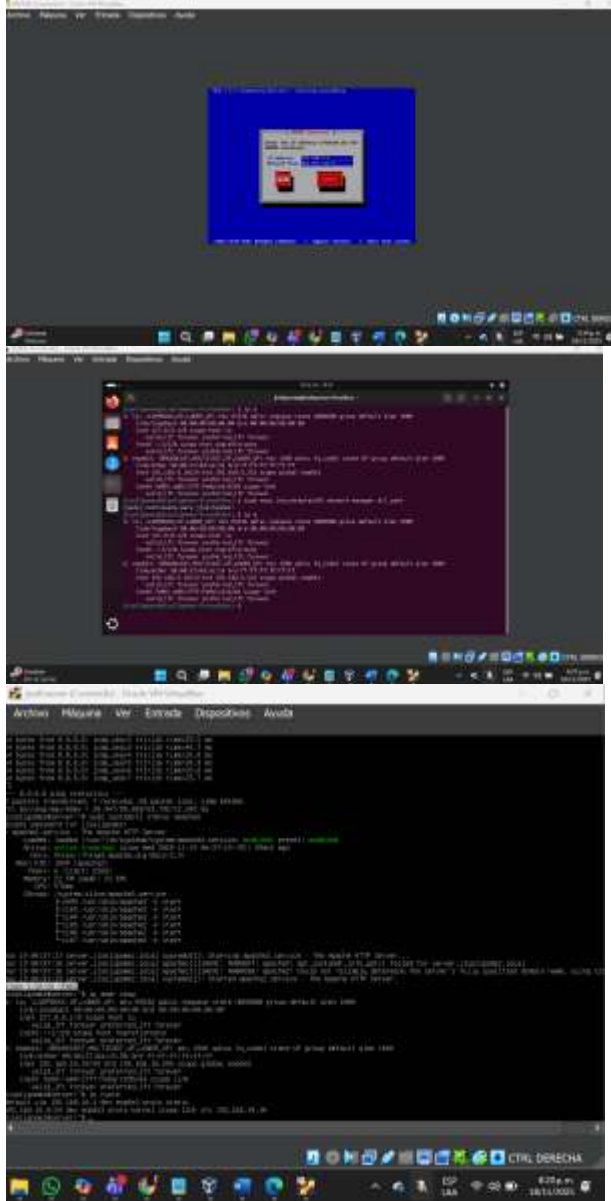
Archivo Máquina Ver Entrada Dispositivos Ayuda

CTRL DERECHA

Archivo Máquina Ver Entrada Dispositivos Ayuda

CTRL DERECHA

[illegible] (Corriendo) - Oracle VM VirtualBox

Archivo Máquina Ver Entrada Dispositivos Ayuda

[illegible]

CTRL DERECHA

ESP LAA